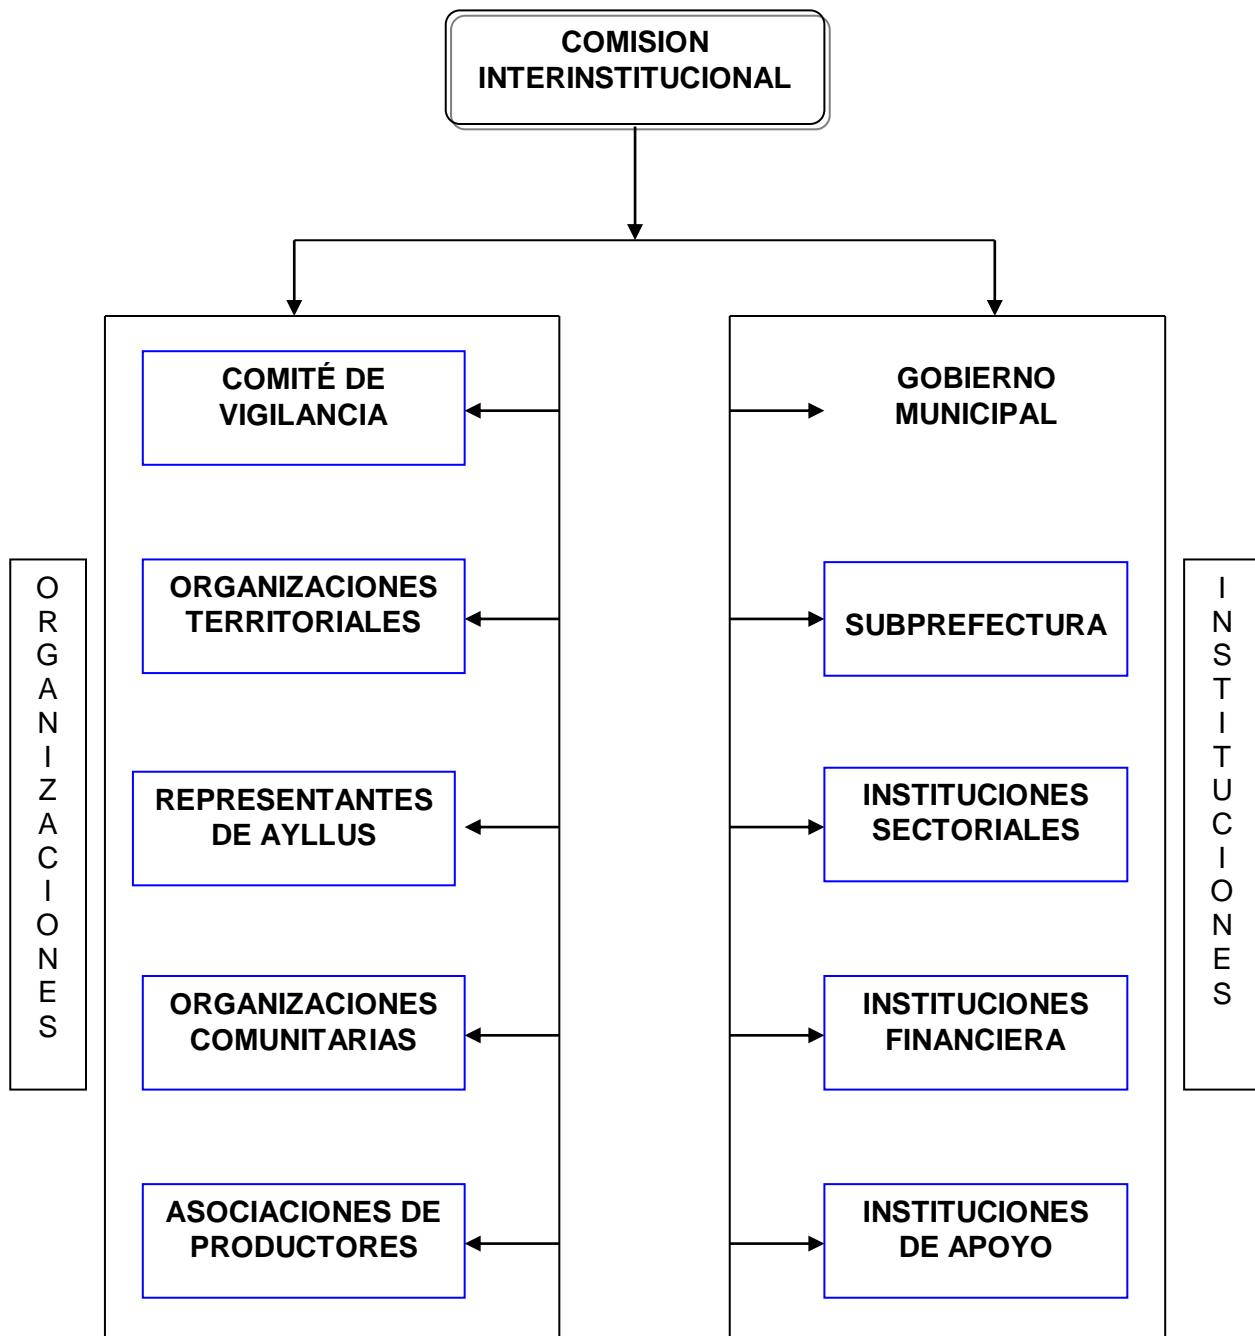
COMISION INTERINSTITUCIONAL

ORGANIZACIONES

COMITÉ DE VIGILANCIA

ORGANIZACIONES TERRITORIALES

REPRESENTANTES DE AYLLUS

ORGANIZACIONES COMUNITARIAS

ASOCIACIONES DE PRODUCTORES

GOBIERNO MUNICIPAL

SUBPREFECTURA

INSTITUCIONES SECTORIALES

INSTITUCIONES FINANCIERA

INSTITUCIONES DE APOYO

INSTITUCIONES